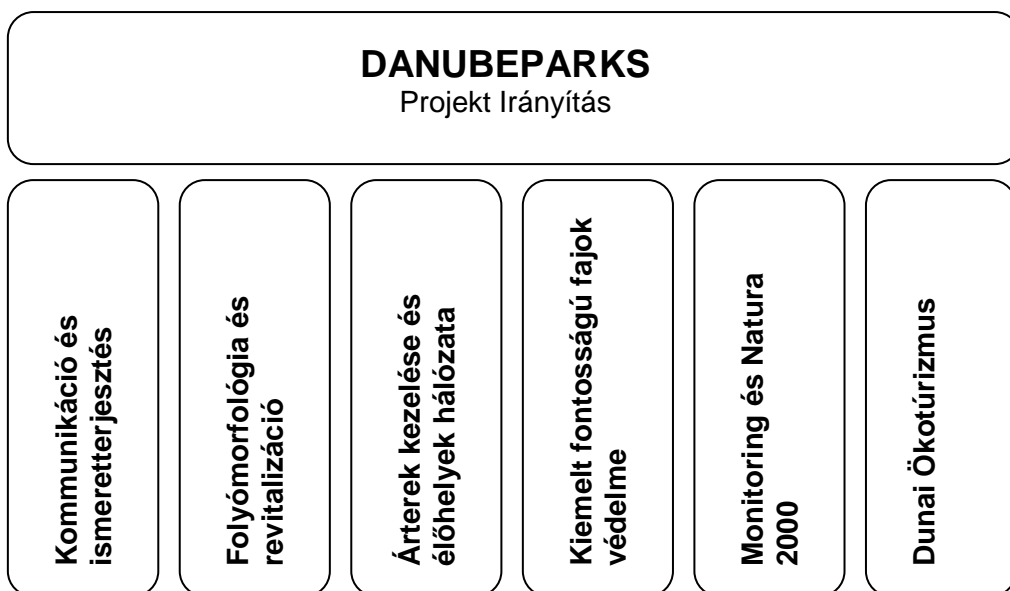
DANUBEPARKS
Projekt Irányítás

Kommunikáció és ismeretterjesztés

Folyómorfológia és revitalizáció

Árterek kezelése és élőhelyek hálózata

Kiemelt fontosságú fajok védelme

Monitoring és Natura 2000

Dunai Ökotúrizmus